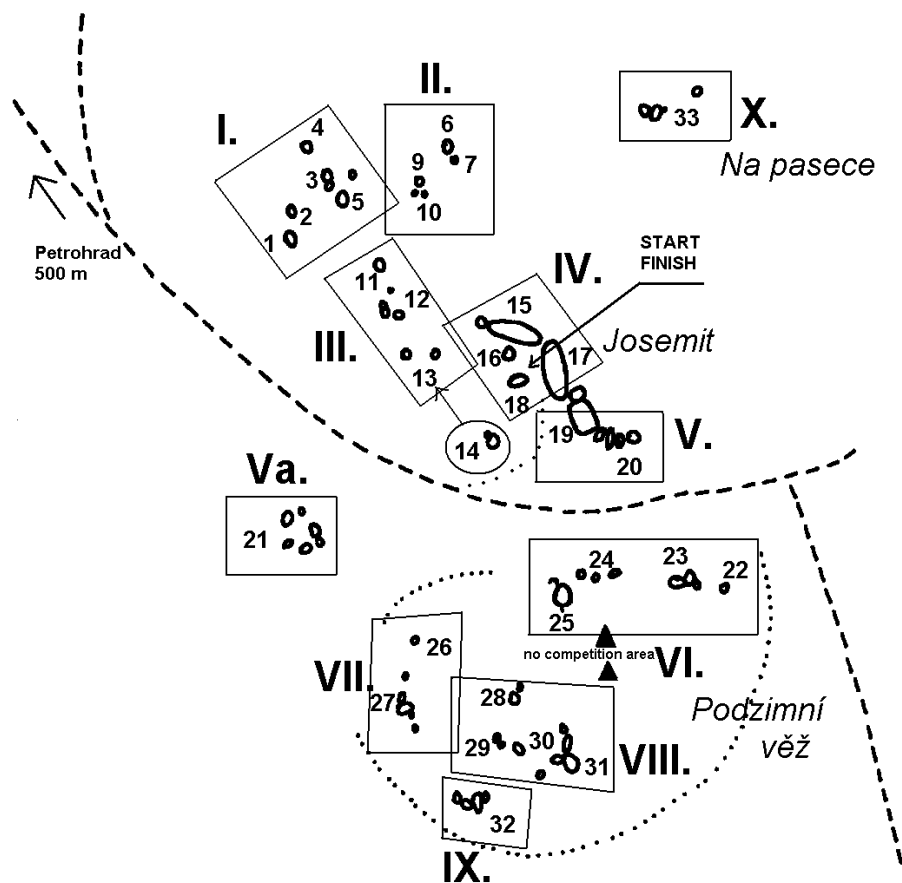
II.
X.
I.
4
6
33
9
7
Na pasece
3
5
2
10
1
Petrohrad 500 m
START FINISH
11
IV.
12
15
III.
Josemit
16
17
13
18
19
V.
14
20
Va.
21
24
23
22
25
no competition area
VI.
VII.
26
27
28
Podzimní věž
29
30
31
VIII.
32
IX.